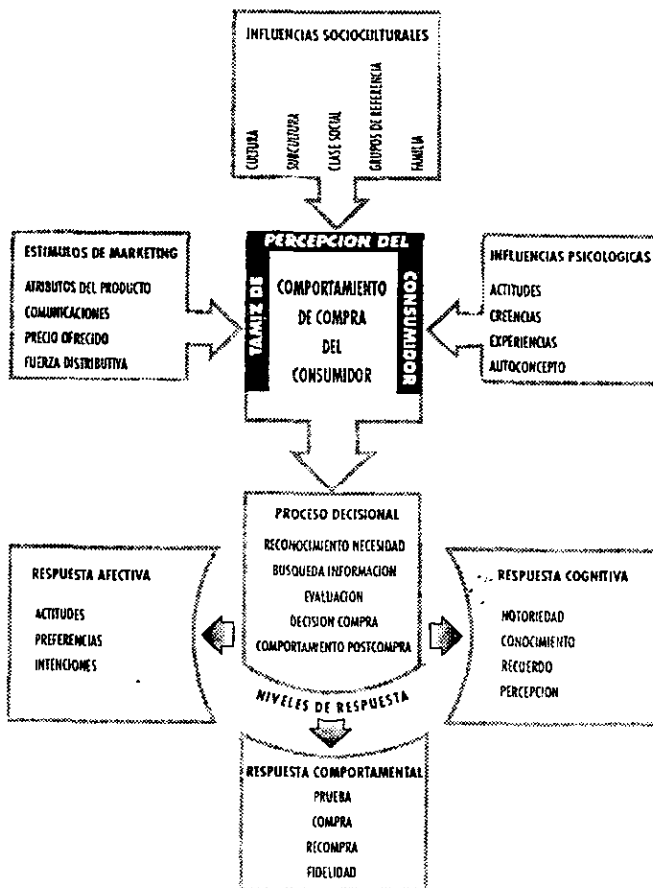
INFLUENCIAS SOCIOCULTURALES

CULTURA
SUBCULTURA
CLASE SOCIAL
GRUPOS DE REFERENCIA
FAMILIA

ESTIMULOS DE MARKETING

ATRIBUTOS DEL PRODUCTO
COMUNICACIONES
PRECIO OFRECIDO
FUERZA DISTRIBUTIVA

PERCEPCION DEL

TAMIZ DE

CONSUMIDOR

COMPORTAMIENTO DE COMPRA DEL CONSUMIDOR

INFLUENCIAS PSICOLOGICAS

ACTITUDES
CREENCIAS
EXPERIENCIAS
AUTOCONCEPTO

PROCESO DECISIONAL

RECONOCIMIENTO NECESIDAD
BUSQUEDA INFORMACION
EVALUACION
DECISION COMPRA
COMPORTAMIENTO POSTCOMPRA

RESPUESTA AFECTIVA

ACTITUDES
PREFERENCIAS
INTENCIONES

RESPUESTA COGNITIVA

NOTORIEDAD
CONOCIMIENTO
RECUERDO
PERCEPCION

NIVELES DE RESPUESTA

RESPUESTA COMPORTAMENTAL

PRUEBA
COMPRA
RECOMPRA
FIDELIDAD